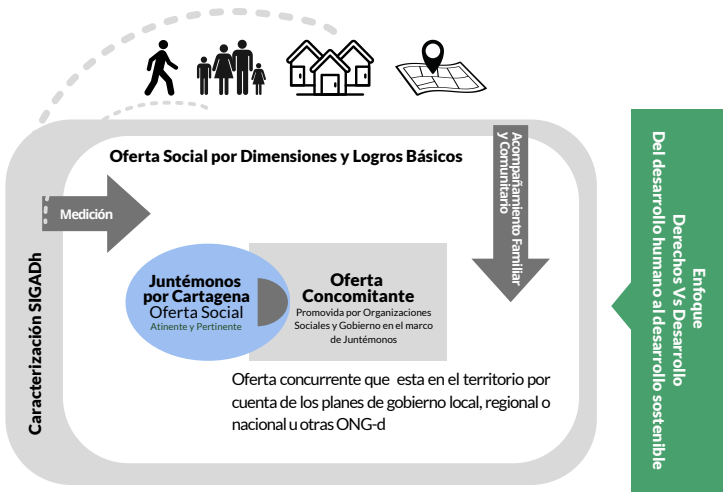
Oferta Social por Dimensiones y Logros Básicos

Medición

Caracterización SIGADh

Acompañamiento Familiar y Comunitario

Juntémonos por Cartagena
Oferta Social
Atinente y Pertinente

Oferta Concomitante
Promovida por Organizaciones Sociales y Gobierno en el marco de Juntémonos

Oferta concurrente que esta en el territorio por cuenta de los planes de gobierno local, regional o nacional u otras ONG-d

Enfoque
Derechos Vs Desarrollo
Del desarrollo humano al desarrollo sostenible